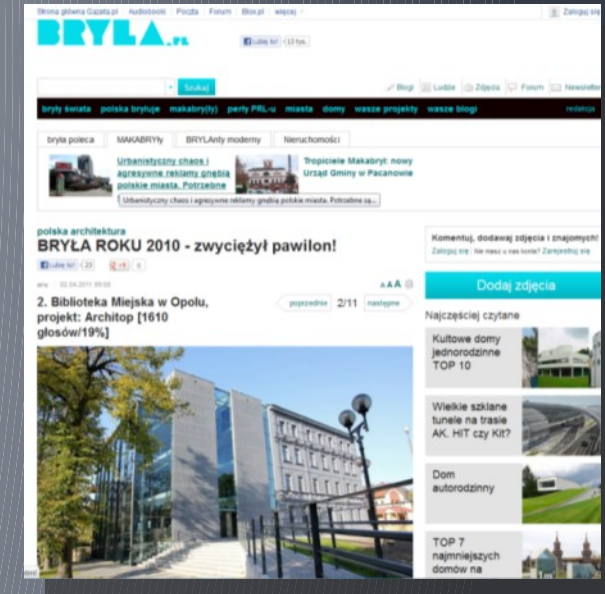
Strona główna Gazeta.pl | Audiobooki | Poczta | Forum | Blox.pl | więcej | Zaloguj się

BRYŁA.pl

Lubię to! 13 tys.

Szukaj

Blogi | Ludzie | Zdjęcia | Forum | Newsletter

bryły świata | polska bryłuje | makabry(ły) | perły PRL-u | miasta | domy | wasze projekty | wasze blogi | redakcja

bryła poleca | MAKABRYły | BRYLAnty moderny | Nieruchomości

Urbanistyczny chaos i agresywne reklamy gnębią polskie miasta. Potrzebne

Tropiciele Makabrył: nowy Urząd Gminy w Pacanowie

Urbanistyczny chaos i agresywne reklamy gnębią polskie miasta. Potrzebne są...

polska architektura
BRYŁA ROKU 2010 - zwyciężył pawilon!

Lubię to! 23 | +1 | 0

wu 02.04.2011 09:00

AAA

2. Biblioteka Miejska w Opolu, projekt: Architop [1610 głosów/19%]

poprzednie 2/11 następne

Komentuj, dodawaj zdjęcia i znajomych!
Zaloguj się | Nie masz u nas konta? Zarejestruj się

Dodaj zdjęcia

Najczęściej czytane

Kultowe domy jednorodzinne TOP 10

Wielkie szklane tunele na trasie AK. HIT czy Kit?

Dom autorodzinny

TOP 7 najmniejszych domów na